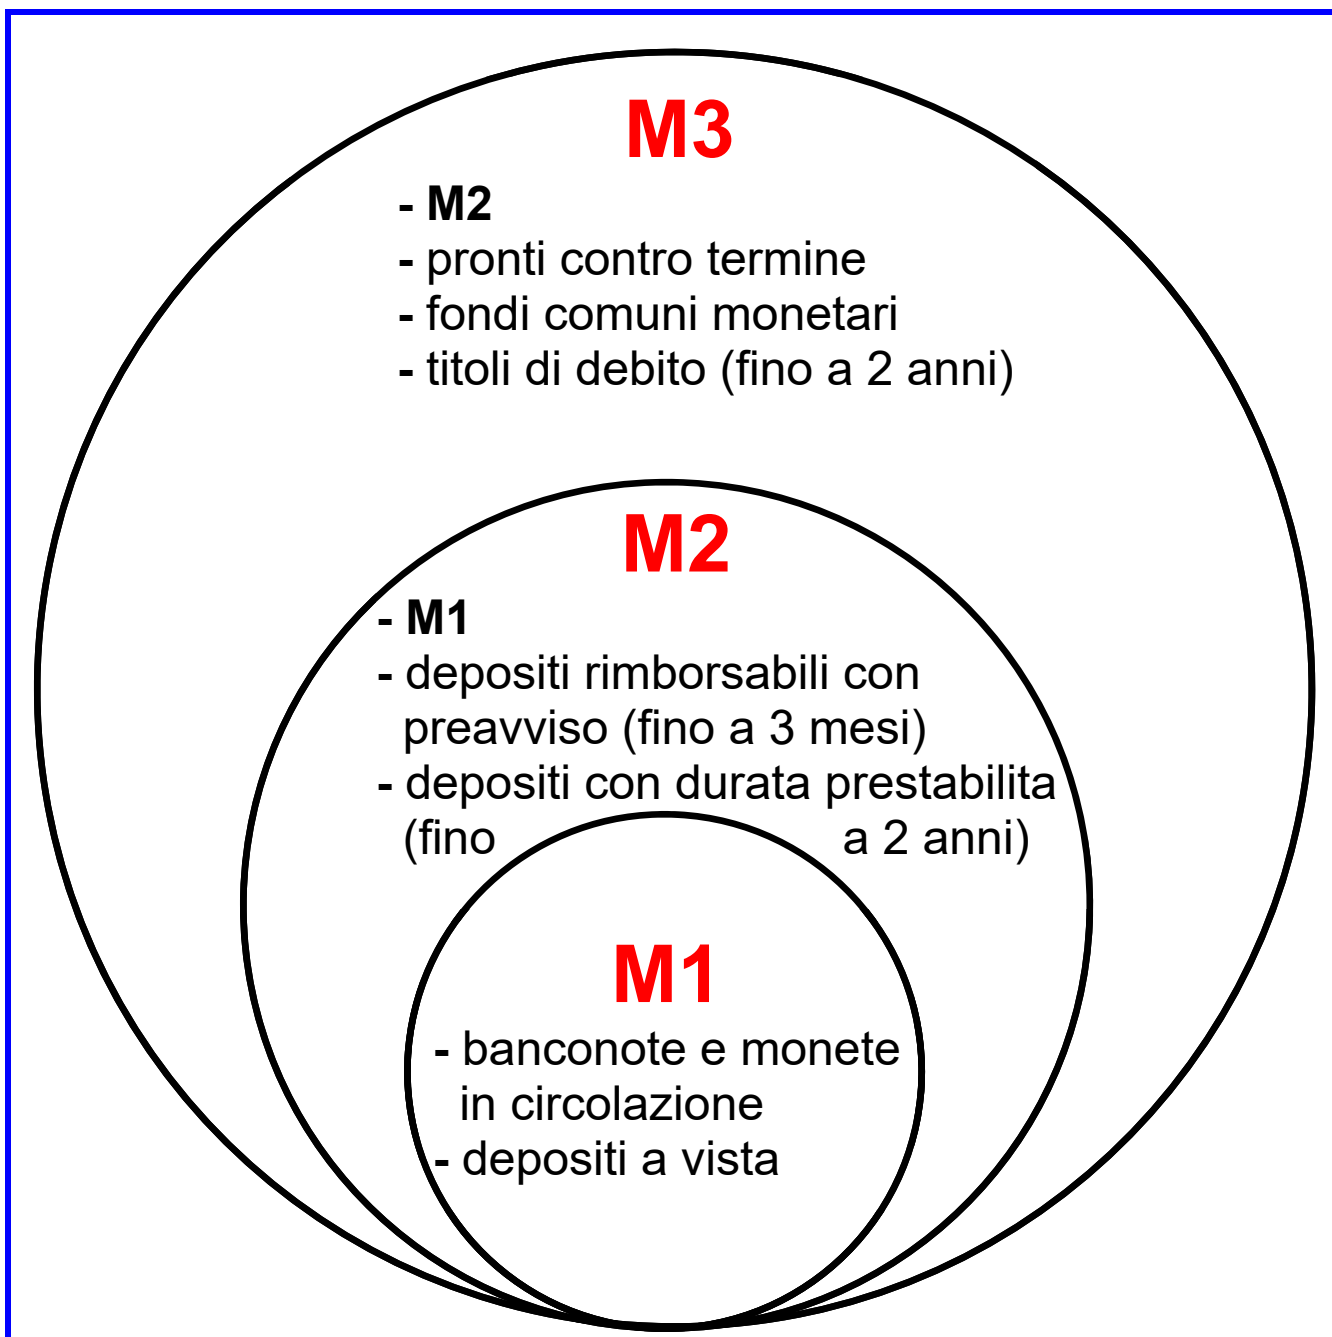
M3

- M2
- pronti contro termine
- fondi comuni monetari
- titoli di debito (fino a 2 anni)

M2

- M1
- depositi rimborsabili con preavviso (fino a 3 mesi)
- depositi con durata prestabilita (fino a 2 anni)

M1

- banconote e monete in circolazione
- depositi a vista